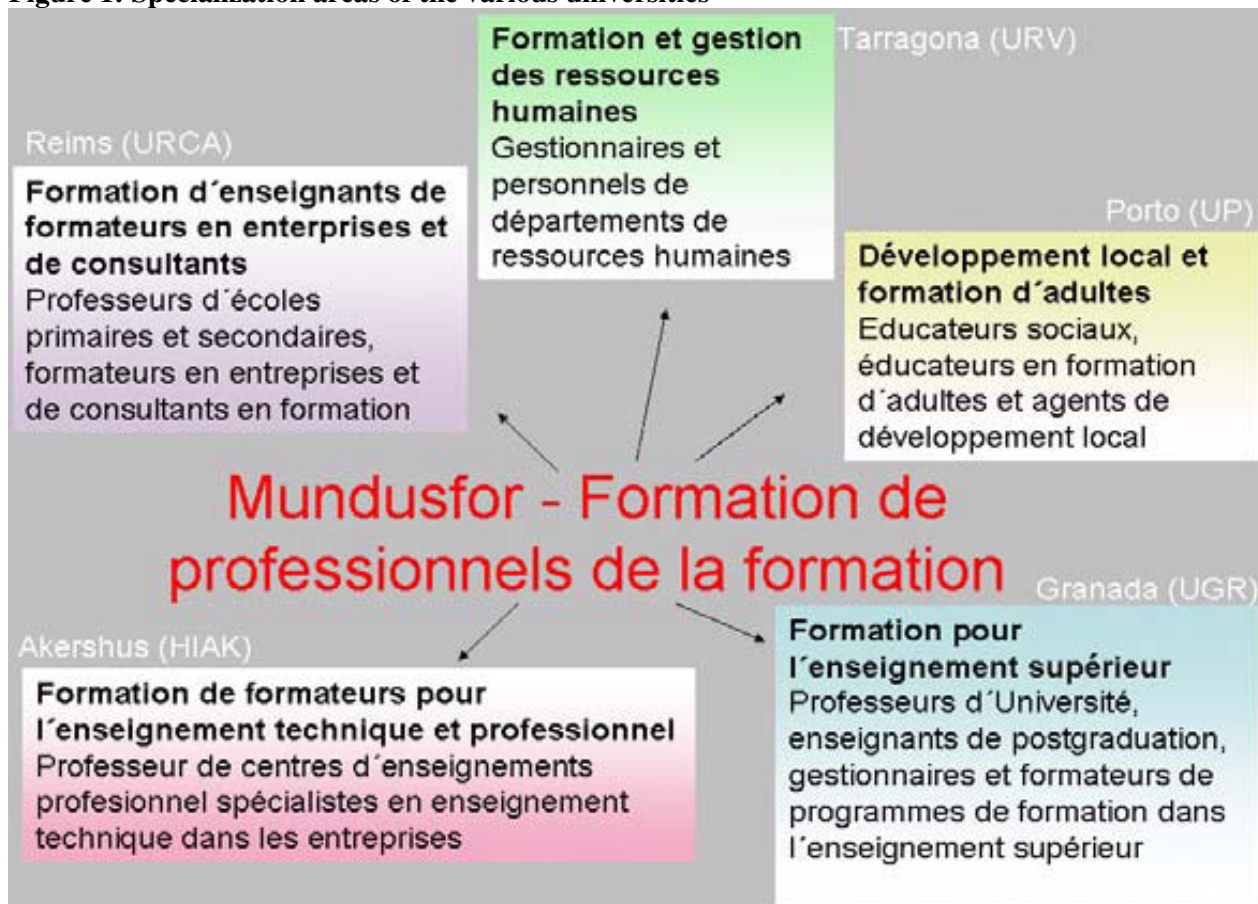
Figure 1. Specialization areas of the various universities

Tarragona (URV)

Formation et gestion des ressources humaines
Gestionnaires et personnels de départements de ressources humaines

Reims (URCA)

Formation d´enseignants de formateurs en enterprises et de consultants
Professeurs d´écoles primaires et secondaires, formateurs en entreprises et de consultants en formation

Porto (UP)

Développement local et formation d´adultes
Educateurs sociaux, éducateurs en formation d´adultes et agents de développement local

Mundusfor - Formation de professionnels de la formation

Granada (UGR)

Formation pour l´enseignement supérieur
Professeurs d´Université, enseignants de postgraduation, gestionnaires et formateurs de programmes de formation dans l´enseignement supérieur

Akershus (HIAK)

Formation de formateurs pour l´enseignement technique et professionnel
Professeur de centres d´enseignements profesionnel spécialistes en enseignement technique dans les entreprises